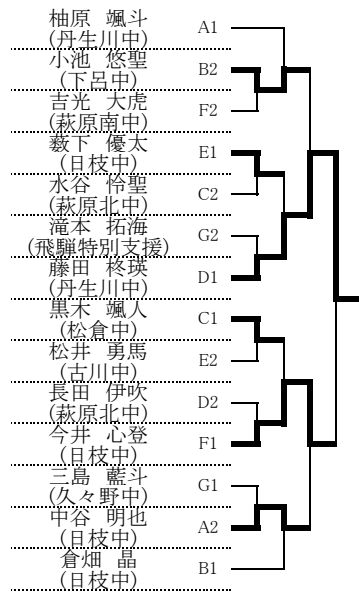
柚原 颯斗
(丹生川中)
A1

小池 悠聖
(下呂中)
B2

吉光 大虎
(萩原南中)
F2

薮下 優太
(日枝中)
E1

水谷 怜聖
(萩原北中)
C2

滝本 拓海
(飛騨特別支援)
G2

藤田 柊瑛
(丹生川中)
D1

黒木 颯人
(松倉中)
C1

松井 勇馬
(古川中)
E2

長田 伊吹
(萩原北中)
D2

今井 心登
(日枝中)
F1

三島 藍斗
(久々野中)
G1

中谷 明也
(日枝中)
A2

倉畑 晶
(日枝中)
B1